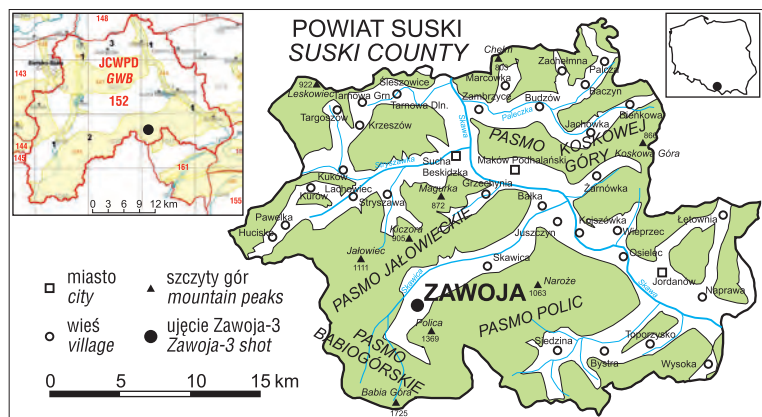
148
JCWPD
GWB
152
143
1
1
2
144
145
161
155
0 3 6 9 12 km

POWIAT SUSKI
SUSKI COUNTY

Chełm
Zachełmna
Palcza
Marcówka
922
Leskowiec
Ślesżowice
Tarnawa Grn.
Tarnawa Dln.
Zembrzyce
Budzów
Baczyn
Targoszów
Krzeszów
Skawa
Jachówka
Bieńkowa
PASMO KOSKOWEJ GÓRY
866
Koskowa Góra
Sucha Beskidzka
Maków Podhalański
Kuków
Lachowice
Kurów
Stryszawa
Magurka
872
Grzechynia
Żarnówka
Pewelka
Hucisko
Kiczora
905
Białka
Juszczyn
Krzczonów
Wieprzec
Łętownia
Jałowiec
1111
PASMO JAŁOWIECKIE
Osielec
Skawica
Naroże
1063
Jordanów
Naprawa
ZAWOJA
Polica
1369
PASMO POLIC
Toporzysko
PASMO BABIOGÓRSKIE
Sidzina
Bystra
Wysoka
Babia Góra
1725

miasto
city
szczyty gór
mountain peaks
wieś
village
ujęcie Zawoja-3
Zawoja-3 shot
0 5 10 15 km